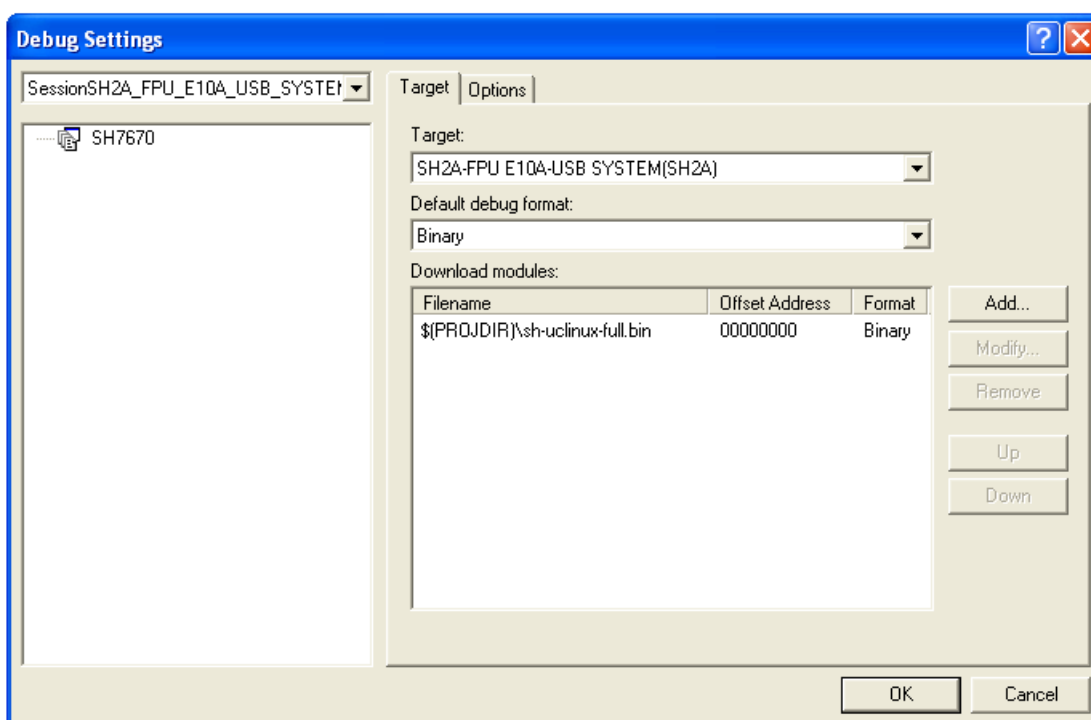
Debug Settings

SessionSH2A_FPU_E10A_USB_SYSTEI

SH7670

Target | Options

Target:

SH2A-FPU E10A-USB SYSTEM(SH2A)

Default debug format:

Binary

Download modules:

| Filename | Offset Address | Format |
|---|---|---|
| $(PROJDIR)\sh-uclinux-full.bin | 00000000 | Binary |

Add...

Modify...

Remove

Up

Down

OK

Cancel